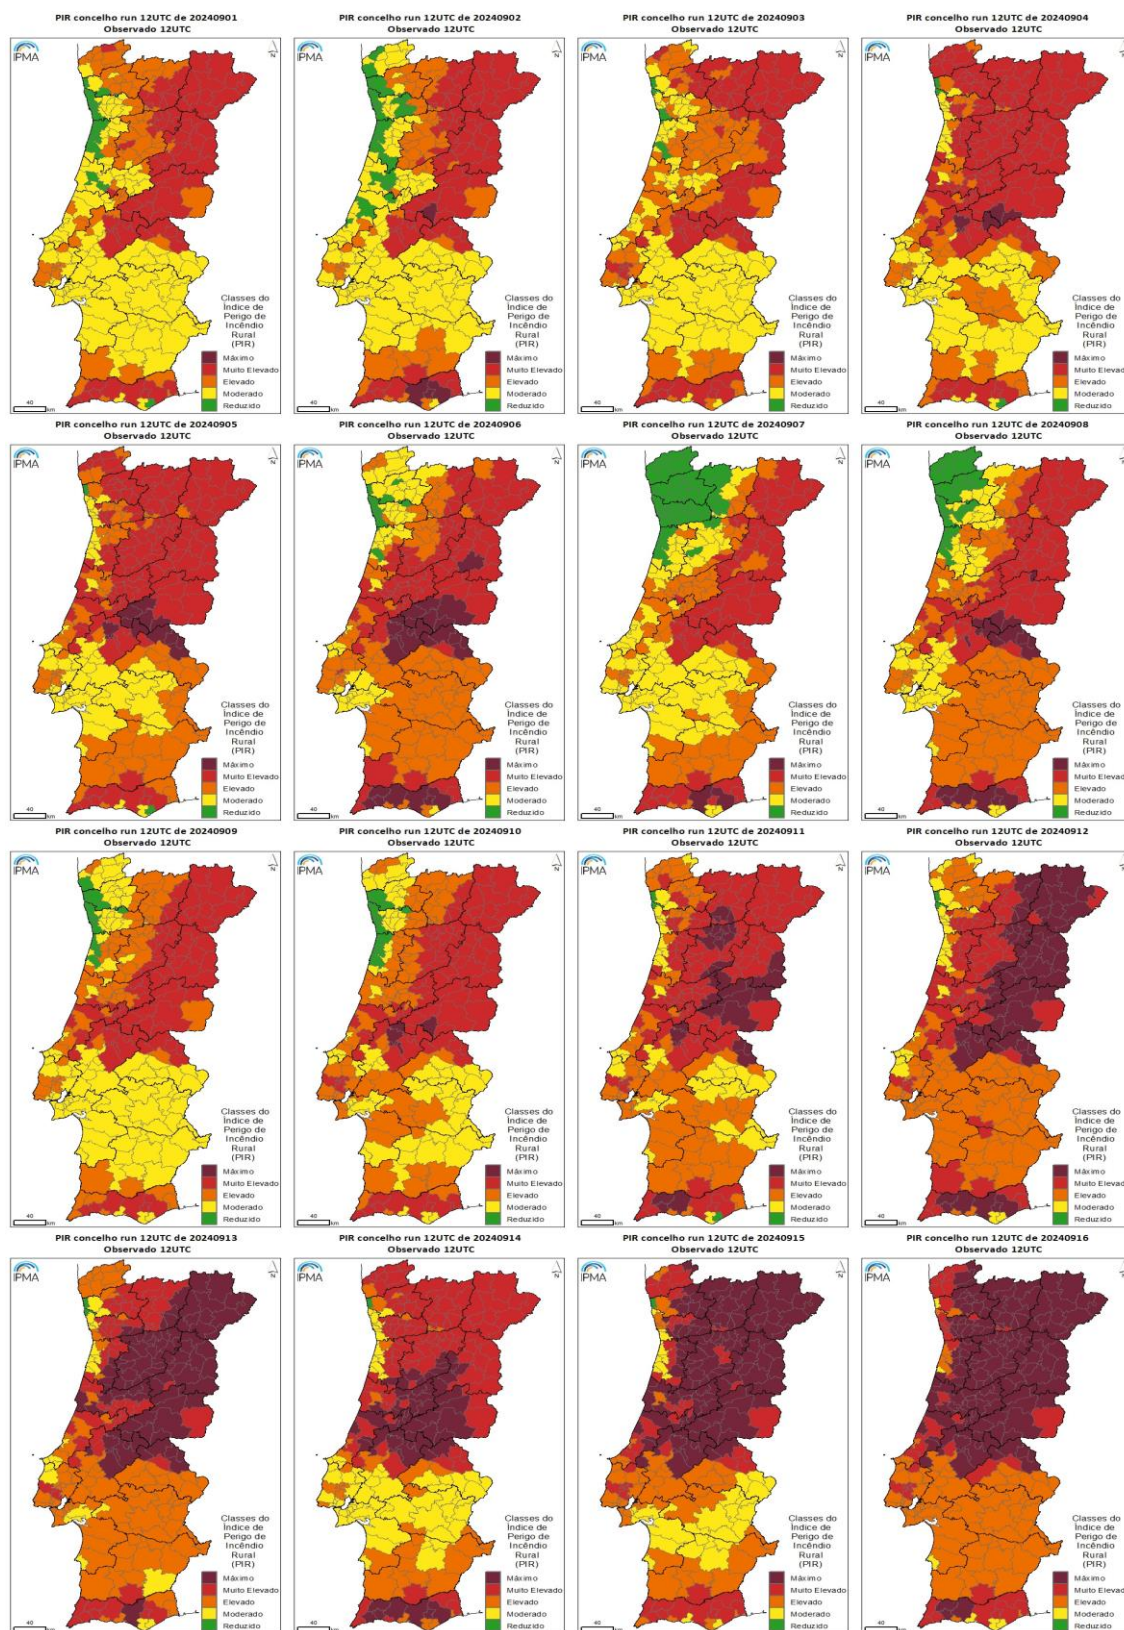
PIR concelho run 12UTC de 20240901
Observado 12UTC

IPMA

N

Classes do Índice de Perigo de Incêndio Rural (PIR)
Máximo
Muito Elevado
Elevado
Moderado
Reduzido

40 km

PIR concelho run 12UTC de 20240902
Observado 12UTC

IPMA

N

Classes do Índice de Perigo de Incêndio Rural (PIR)
Máximo
Muito Elevado
Elevado
Moderado
Reduzido

40 km

PIR concelho run 12UTC de 20240903
Observado 12UTC

IPMA

N

Classes do Índice de Perigo de Incêndio Rural (PIR)
Máximo
Muito Elevado
Elevado
Moderado
Reduzido

40 km

PIR concelho run 12UTC de 20240904
Observado 12UTC

IPMA

N

Classes do Índice de Perigo de Incêndio Rural (PIR)
Máximo
Muito Elevad
Elevado
Moderado
Reduzido

40 km

PIR concelho run 12UTC de 20240905
Observado 12UTC

IPMA

N

Classes do Índice de Perigo de Incêndio Rural (PIR)
Máximo
Muito Elevado
Elevado
Moderado
Reduzido

40 km

PIR concelho run 12UTC de 20240906
Observado 12UTC

IPMA

N

Classes do Índice de Perigo de Incêndio Rural (PIR)
Máximo
Muito Elevado
Elevado
Moderado
Reduzido

40 km

PIR concelho run 12UTC de 20240907
Observado 12UTC

IPMA

N

Classes do Índice de Perigo de Incêndio Rural (PIR)
Máximo
Muito Elevado
Elevado
Moderado
Reduzido

40 km

PIR concelho run 12UTC de 20240908
Observado 12UTC

IPMA

N

Classes do Índice de Perigo de Incêndio Rural (PIR)
Máximo
Muito Elevad
Elevado
Moderado
Reduzido

40 km

PIR concelho run 12UTC de 20240909
Observado 12UTC

IPMA

N

Classes do Índice de Perigo de Incêndio Rural (PIR)
Máximo
Muito Elevado
Elevado
Moderado
Reduzido

40 km

PIR concelho run 12UTC de 20240910
Observado 12UTC

IPMA

N

Classes do Índice de Perigo de Incêndio Rural (PIR)
Máximo
Muito Elevado
Elevado
Moderado
Reduzido

40 km

PIR concelho run 12UTC de 20240911
Observado 12UTC

IPMA

N

Classes do Índice de Perigo de Incêndio Rural (PIR)
Máximo
Muito Elevado
Elevado
Moderado
Reduzido

40 km

PIR concelho run 12UTC de 20240912
Observado 12UTC

IPMA

N

Classes do Índice de Perigo de Incêndio Rural (PIR)
Máximo
Muito Elevad
Elevado
Moderado
Reduzido

40 km

PIR concelho run 12UTC de 20240913
Observado 12UTC

IPMA

N

Classes do Índice de Perigo de Incêndio Rural (PIR)
Máximo
Muito Elevado
Elevado
Moderado
Reduzido

40 km

PIR concelho run 12UTC de 20240914
Observado 12UTC

IPMA

N

Classes do Índice de Perigo de Incêndio Rural (PIR)
Máximo
Muito Elevado
Elevado
Moderado
Reduzido

40 km

PIR concelho run 12UTC de 20240915
Observado 12UTC

IPMA

N

Classes do Índice de Perigo de Incêndio Rural (PIR)
Máximo
Muito Elevado
Elevado
Moderado
Reduzido

40 km

PIR concelho run 12UTC de 20240916
Observado 12UTC

IPMA

N

Classes do Índice de Perigo de Incêndio Rural (PIR)
Máximo
Muito Elevad
Elevado
Moderado
Reduzido

40 km